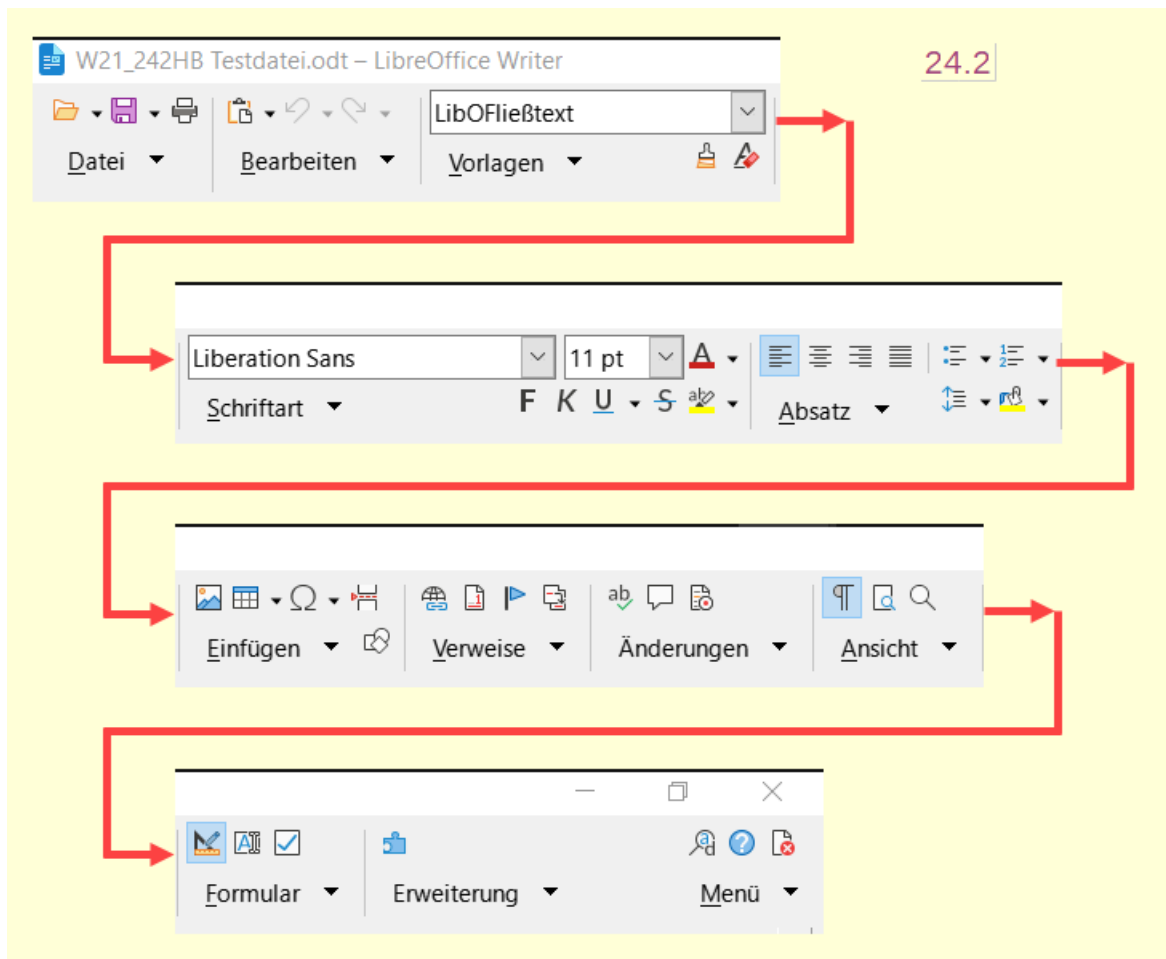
W21_242HB Testdatei.odt – LibreOffice Writer

24.2

LibOFließtext

Datei

Bearbeiten

Vorlagen

Liberation Sans

11 pt

Schriftart

F K U S

Absatz

Einfügen

Verweise

Änderungen

Ansicht

Formular

Erweiterung

Menü